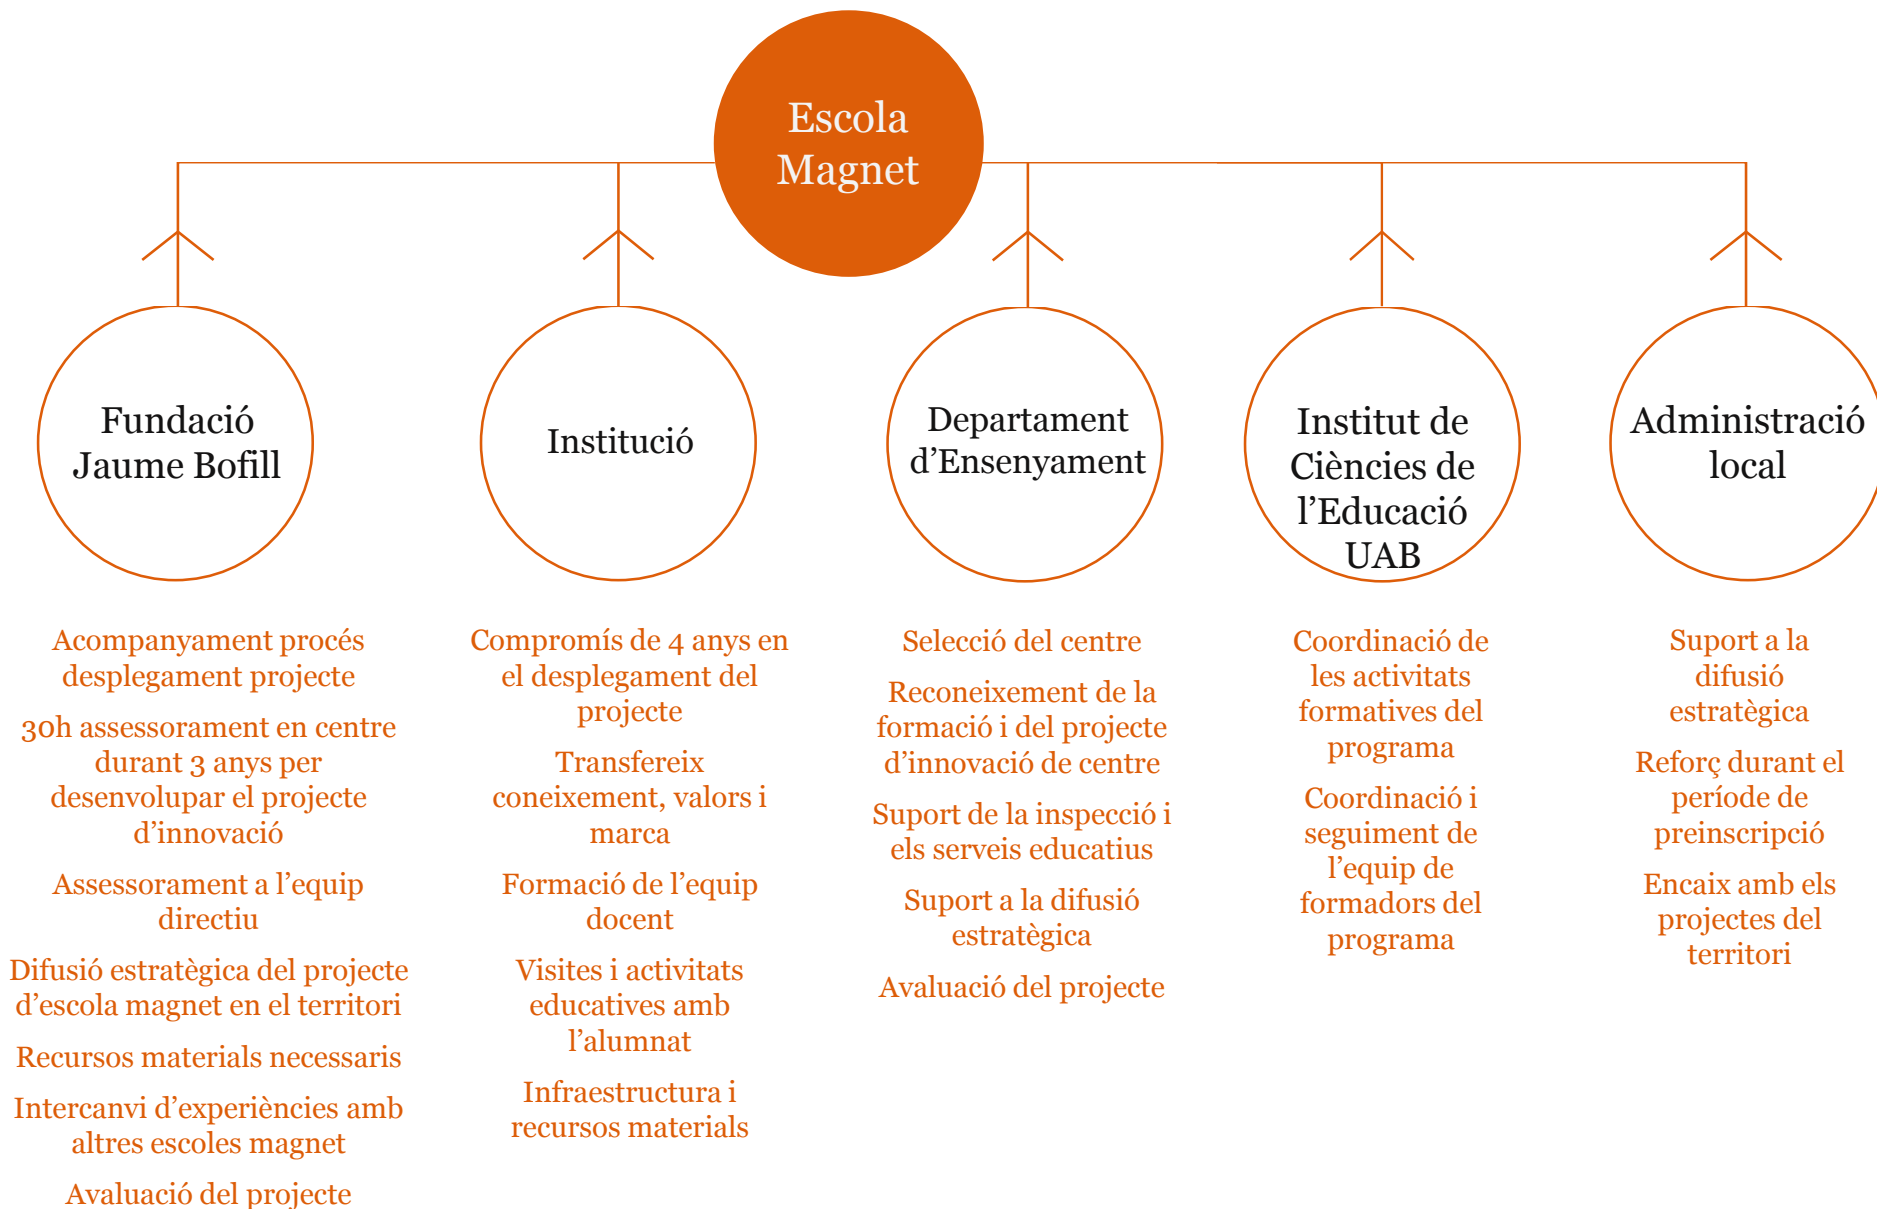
Escola Magnet

Fundació Jaume Bofill

Acompanyament procés desplegament projecte

30h assessorament en centre durant 3 anys per desenvolupar el projecte d'innovació

Assessorament a l'equip directiu

Difusió estratègica del projecte d'escola magnet en el territori

Recursos materials necessaris

Intercanvi d'experiències amb altres escoles magnet

Avaluació del projecte

Institució

Compromís de 4 anys en el desplegament del projecte

Transfereix coneixement, valors i marca

Formació de l'equip docent

Visites i activitats educatives amb l'alumnat

Infraestructura i recursos materials

Departament d'Ensenyament

Selecció del centre

Reconeixement de la formació i del projecte d'innovació de centre

Suport de la inspecció i els serveis educatius

Suport a la difusió estratègica

Avaluació del projecte

Institut de Ciències de l'Educació UAB

Coordinació de les activitats formatives del programa

Coordinació i seguiment de l'equip de formadors del programa

Administració local

Suport a la difusió estratègica

Reforç durant el període de preinscripció

Encaix amb els projectes del territori